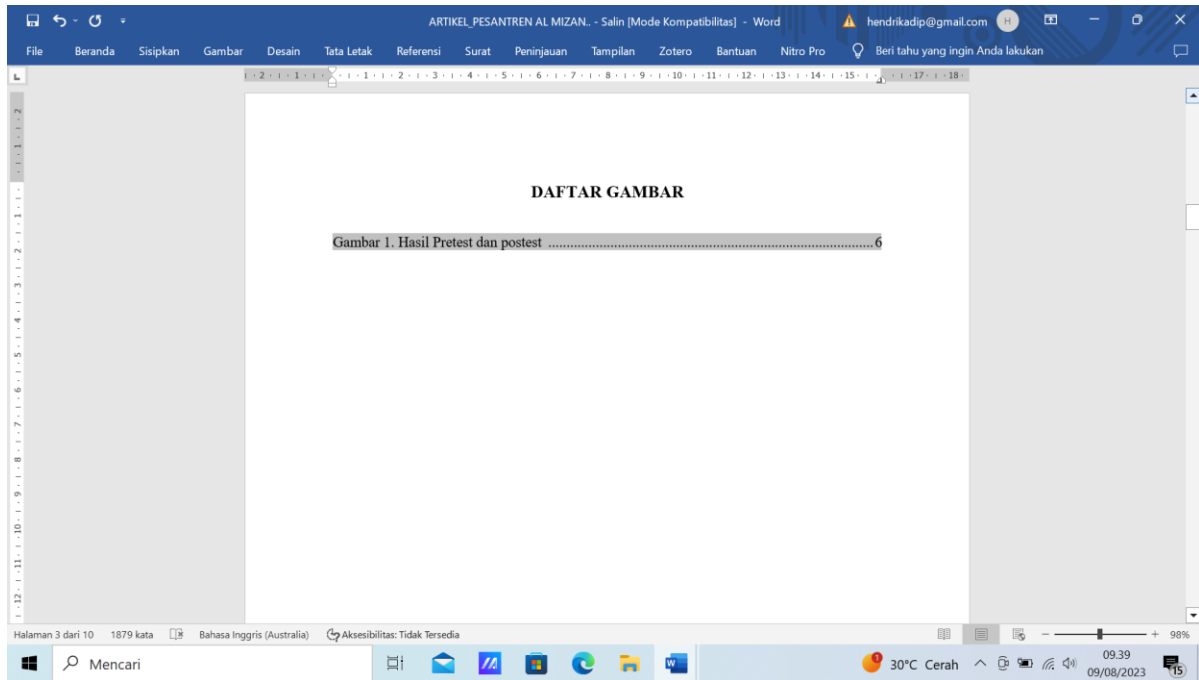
ARTIKEL_PESANTREN AL MIZAN.. - Salin [Mode Kompatibilitas] - Word
hendrikadip@gmail.com H

File Beranda Sisipkan Gambar Desain Tata Letak Referensi Surat Peninjauan Tampilan Zotero Bantuan Nitro Pro Beri tahu yang ingin Anda lakukan

DAFTAR GAMBAR

Gambar 1. Hasil Pretest dan postest ........................................................................................6

Halaman 3 dari 10 1879 kata Bahasa Inggris (Australia) Aksesibilitas: Tidak Tersedia 98%

Mencari 30°C Cerah 09.39 09/08/2023 15